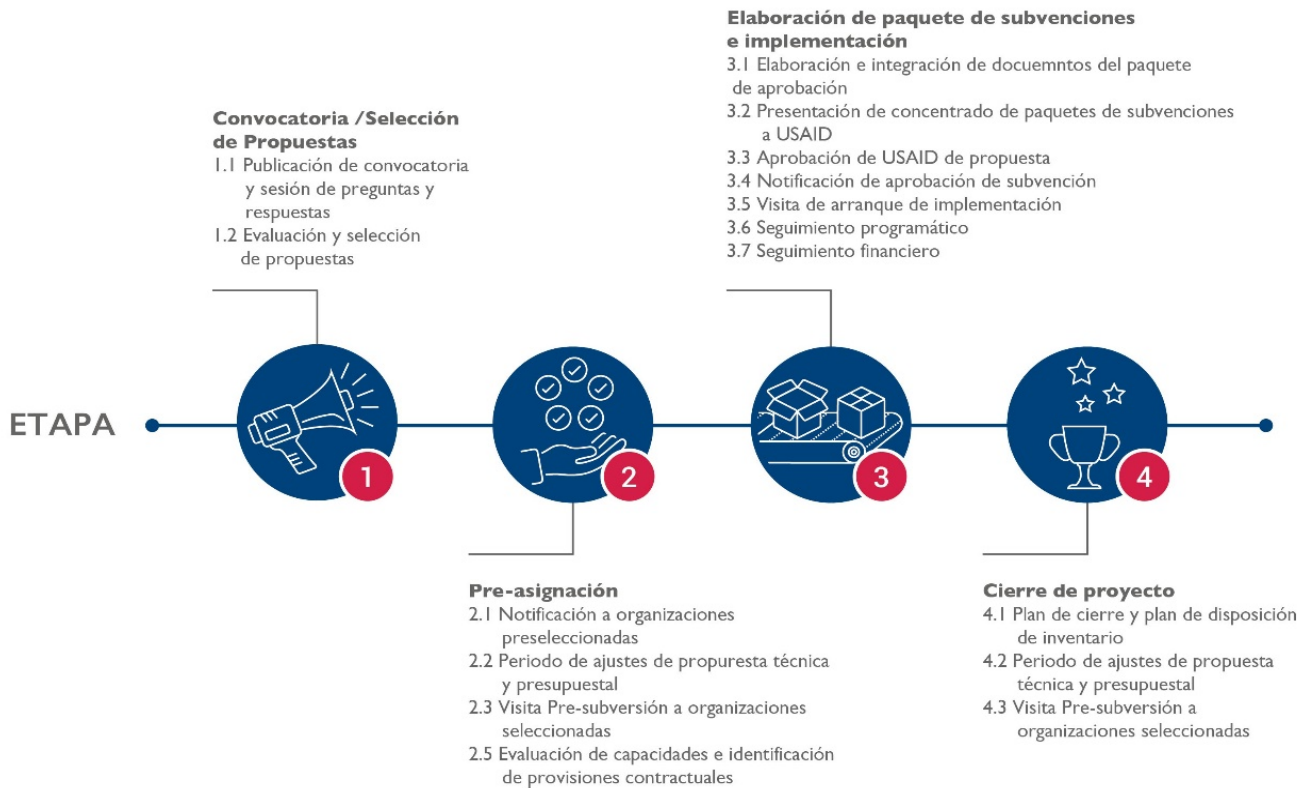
Elaboración de paquete de subvenciones e implementación
3.1 Elaboración e integración de docuemntos del paquete de aprobación
3.2 Presentación de concentrado de paquetes de subvenciones a USAID
3.3 Aprobación de USAID de propuesta
3.4 Notificación de aprobación de subvención
3.5 Visita de arranque de implementación
3.6 Seguimiento programático
3.7 Seguimiento financiero

Convocatoria /Selección de Propuestas
1.1 Publicación de convocatoria y sesión de preguntas y respuestas
1.2 Evaluación y selección de propuestas

ETAPA

1

2

3

4

Pre-asignación
2.1 Notificación a organizaciones preseleccionadas
2.2 Periodo de ajustes de propuresta técnica y presupuestal
2.3 Visita Pre-subversión a organizaciones seleccionadas
2.5 Evaluación de capacidades e identificación de provisiones contractuales

Cierre de proyecto
4.1 Plan de cierre y plan de disposición de inventario
4.2 Periodo de ajustes de propuesta técnica y presupuestal
4.3 Visita Pre-subversión a organizaciones seleccionadas